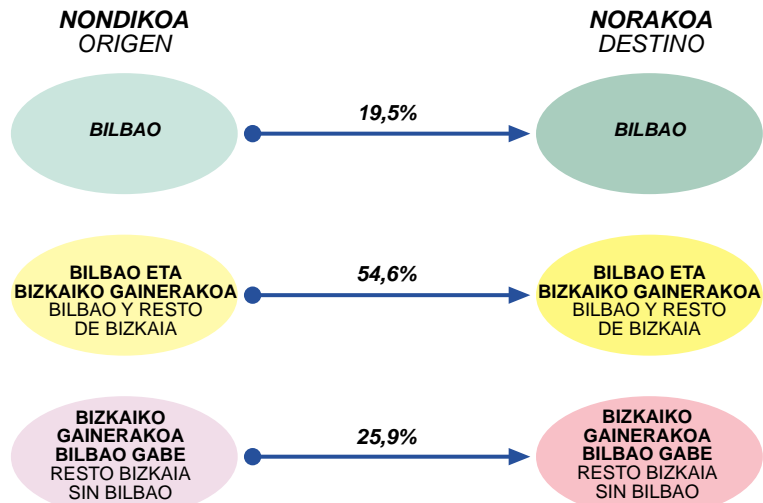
NONDIKOA
ORIGEN

NORAKOA
DESTINO

BILBAO

19,5%

BILBAO

BILBAO ETA BIZKAIKO GAINERAKOA
BILBAO Y RESTO DE BIZKAIA

54,6%

BILBAO ETA BIZKAIKO GAINERAKOA
BILBAO Y RESTO DE BIZKAIA

BIZKAIKO GAINERAKOA BILBAO GABE
RESTO BIZKAIA SIN BILBAO

25,9%

BIZKAIKO GAINERAKOA BILBAO GABE
RESTO BIZKAIA SIN BILBAO